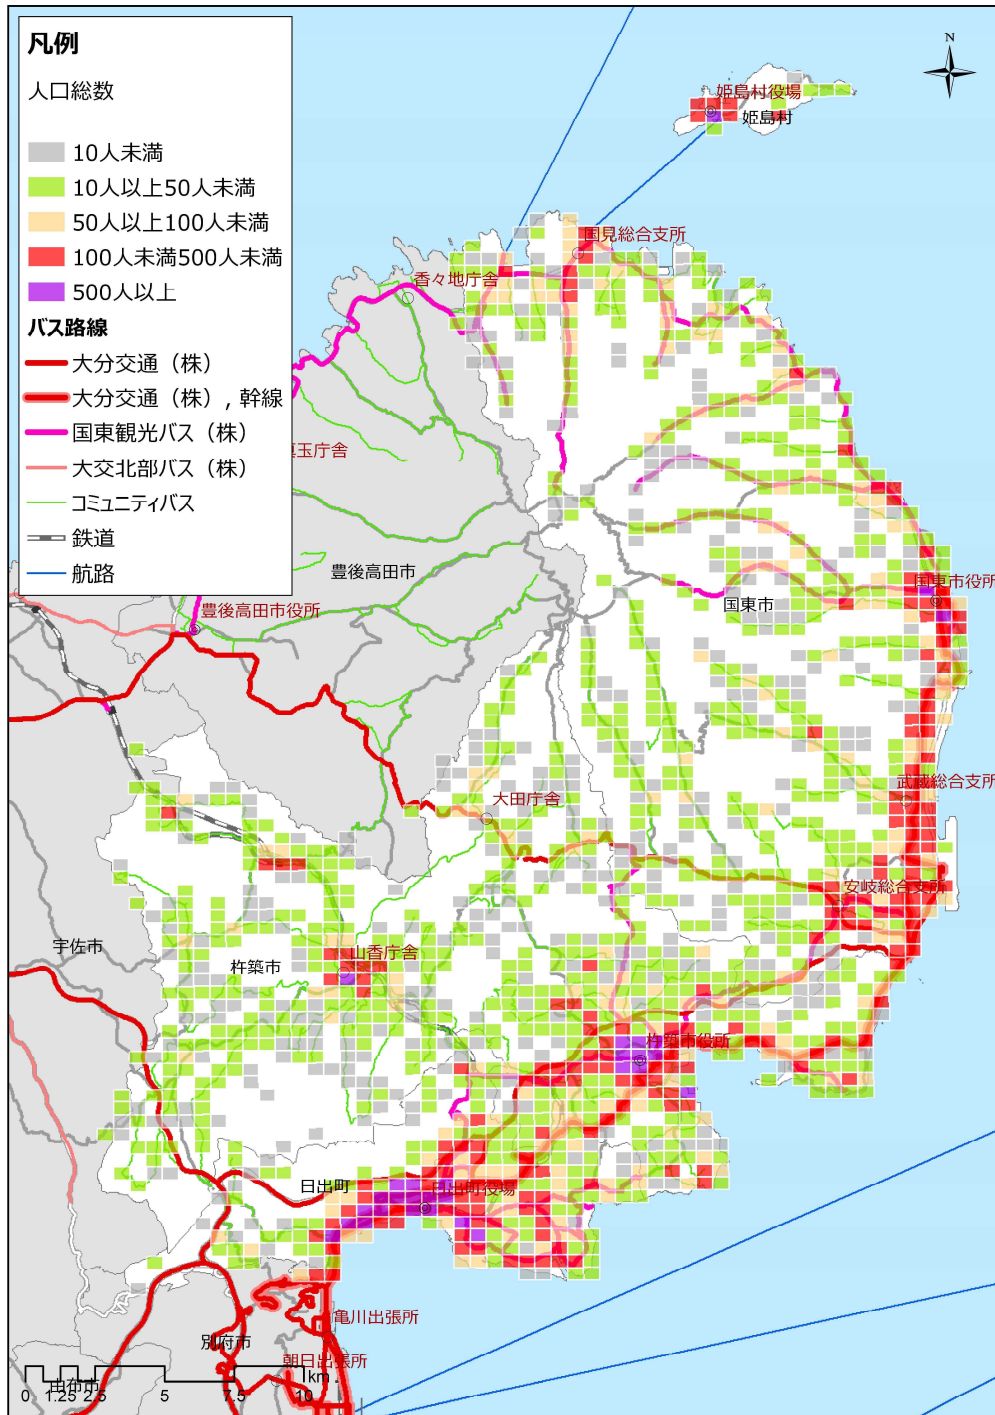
凡例

人口総数

10人未満
10人以上50人未満
50人以上100人未満
100人未満500人未満
500人以上

バス路線
大分交通（株）
大分交通（株），幹線
国東観光バス（株）
大交北部バス（株）
コミュニティバス
鉄道
航路

N

姫島村役場
姫島村
国見総合支所
香々地庁舎
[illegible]玉庁舎
豊後高田市
豊後高田市役所
国東市役所
国東市
大田庁舎
武蔵総合支所
安岐総合支所
宇佐市
杵築市
山香庁舎
杵築市役所
日出町
日出町役場
亀川出張所
別府市
朝日出張所
由布市

0 1.25 2.5 5 7.5 10 km